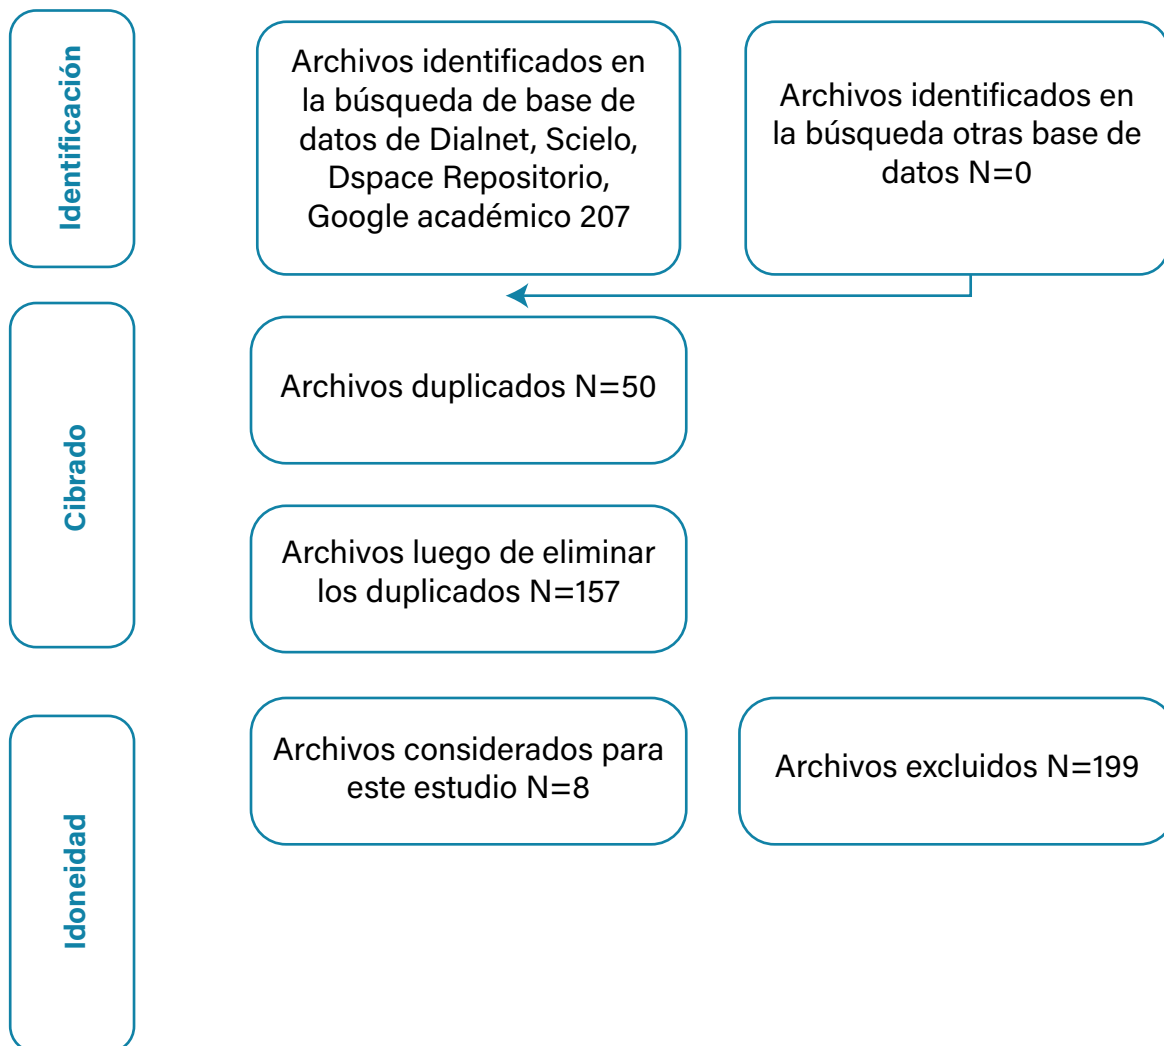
Identificación

Archivos identificados en la búsqueda de base de datos de Dialnet, Scielo, Dspace Repositorio, Google académico 207

Archivos identificados en la búsqueda otras base de datos N=0

Cibrado

Archivos duplicados N=50

Archivos luego de eliminar los duplicados N=157

Idoneidad

Archivos considerados para este estudio N=8

Archivos excluidos N=199